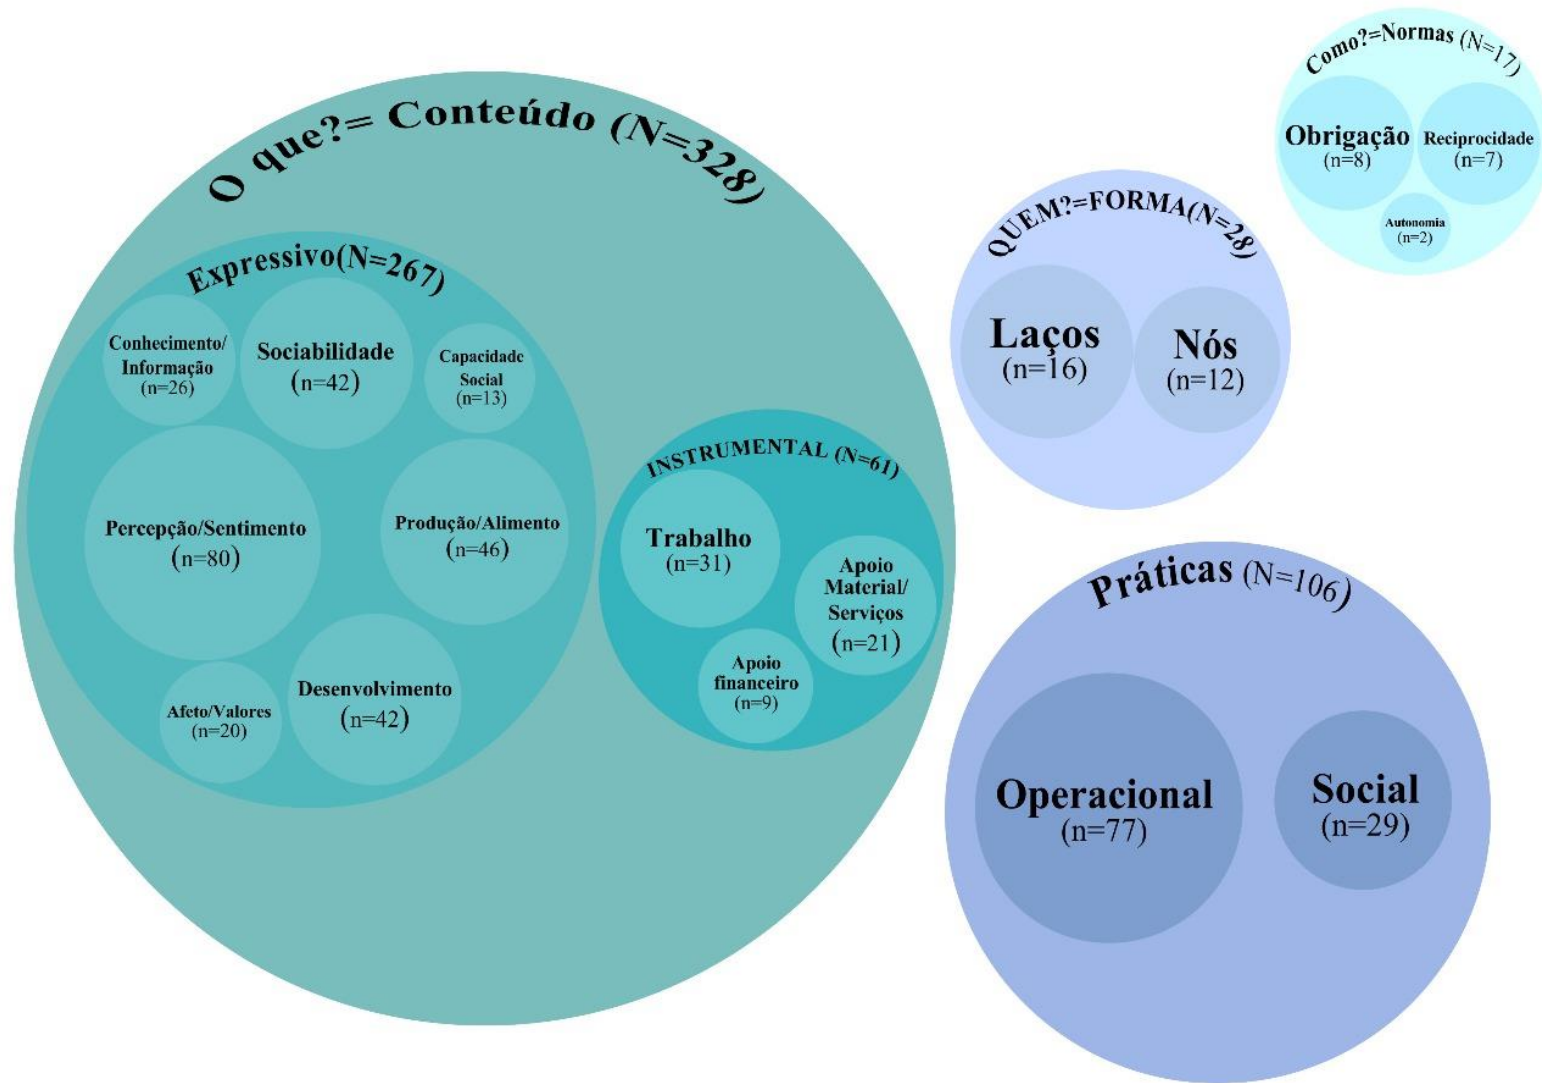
O que?= Conteúdo (N=328)

Expressivo(N=267)

Conhecimento/ Informação (n=26)

Sociabilidade (n=42)

Capacidade Social (n=13)

Percepção/Sentimento (n=80)

Produção/Alimento (n=46)

Afeto/Valores (n=20)

Desenvolvimento (n=42)

INSTRUMENTAL (N=61)

Trabalho (n=31)

Apoio Material/ Serviços (n=21)

Apoio financeiro (n=9)

QUEM?=FORMA(N=28)

Laços (n=16)

Nós (n=12)

Como?=Normas (N=17)

Obrigação (n=8)

Reciprocidade (n=7)

Autonomia (n=2)

Práticas (N=106)

Operacional (n=77)

Social (n=29)